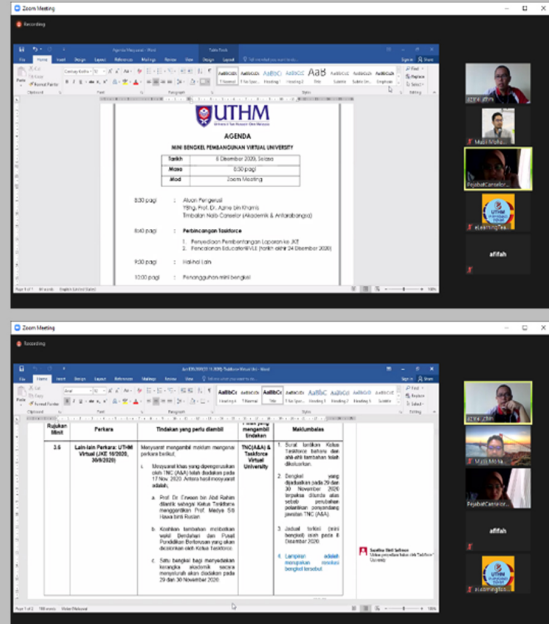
Zoom Meeting

Recording

UTHM
Universiti Tun Hussein Onn Malaysia

AGENDA

MINI BENGKEL PEMBANGUNAN VIRTUAL UNIVERSITY

| Tarikh | 8 Disember 2020, Selasa |
|---|---|
| Masa | 8.30 pagi |
| Mod | Zoom Meeting |

8.30 pagi : Aluan Pengerusi
YBhg. Prof. Dr. Azme bin Khamis
Timbalan Naib Canselor (Akademik & Antarabangsa)

8.40 pagi : Perbincangan Taskforce
1. Penyediaan Pembentangan Laporan ke JKE
2. Pencalonan EducatorVIVE (tarikh akhir 24 Disember 2020)

9.00 pagi : Hal-hal Lain

10.00 pagi : Penangguhan mini bengkel

afifah

Zoom Meeting

Recording

| Rujukan Minit | Perkara | Tindakan yang perlu diambil | Pihak yang mengambil tindakan | Maklumbalas |
|---|---|---|---|---|
| 3.6 | Lain-lain Perkara: UTHM Virtual (JKE 16/2020, 30/8/2020) | Mesyuarat mengambil maklum mengenai perkara berikut: i. Mesyuarat khas yang dipengerusikan oleh TNC (A&A) telah diadakan pada 17 Nov. 2020. Antara hasil mesyuarat adalah: a. Prof. Dr. Erwan bin Abd Rahim dilantik sebagai Ketua Taskforce menggantikan Prof. Madya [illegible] b. Kosmikan taskforce melibatkan wakil daripada Pusat Pendidikan Berterusan yang akan disokong oleh Ketua Taskforce. c. Satu bengkel bagi menyediakan kertas kerja akademik secara menyeluruh akan diadakan pada 29 dan 30 November 2020. | TNC(A&A) & Taskforce Virtual University | 1. Surat lantikan Ketua Taskforce baharu dan ahli-ahli tambahan telah dikeluarkan. 2. Bengkel yang dijadualkan pada 29 dan 30 November 2020 terpaksa ditunda atas sebab penyediaan pelantikan penyandang jawatan TNC (A&A). 3. Jadual terkini (mini bengkel) akan pada 8 Disember 2020. 4. Lampiran adalah merupakan resolusi bengkel terakhir. |

afifah